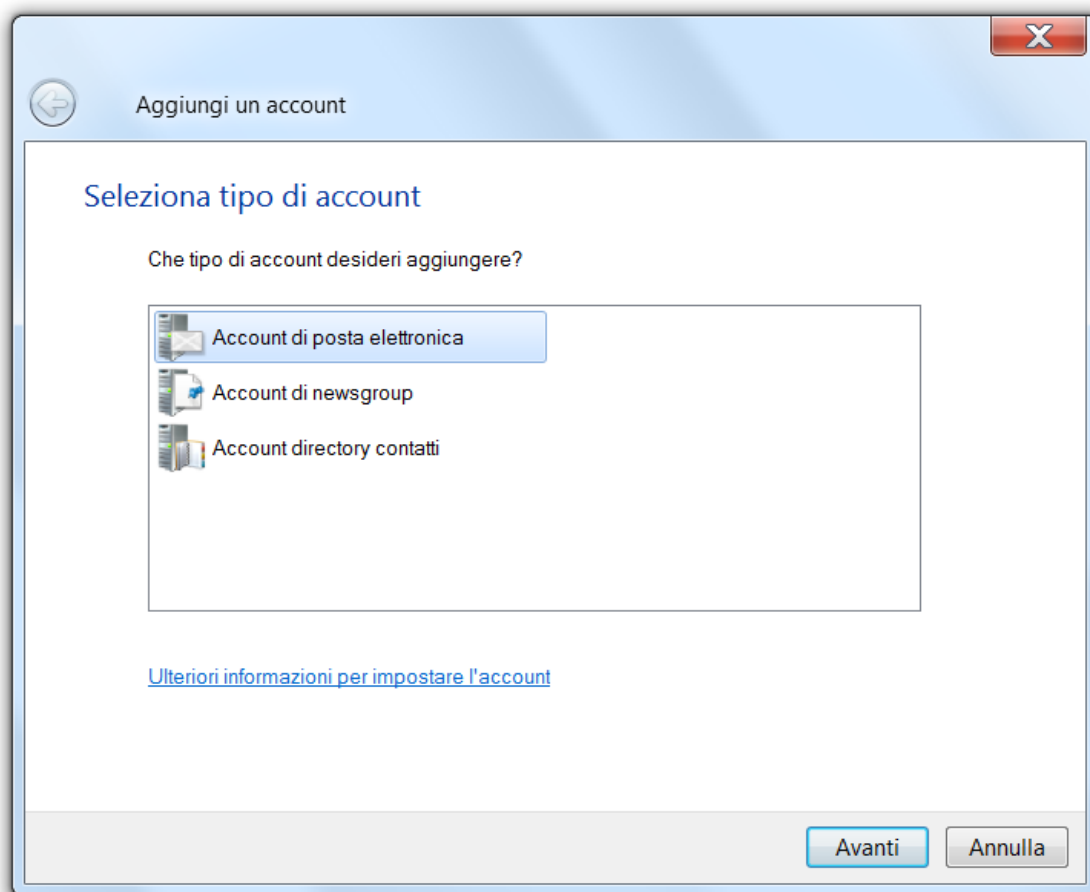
Aggiungi un account

Seleziona tipo di account

Che tipo di account desideri aggiungere?

Account di posta elettronica
Account di newsgroup
Account directory contatti

Ulteriori informazioni per impostare l'account

Avanti
Annulla